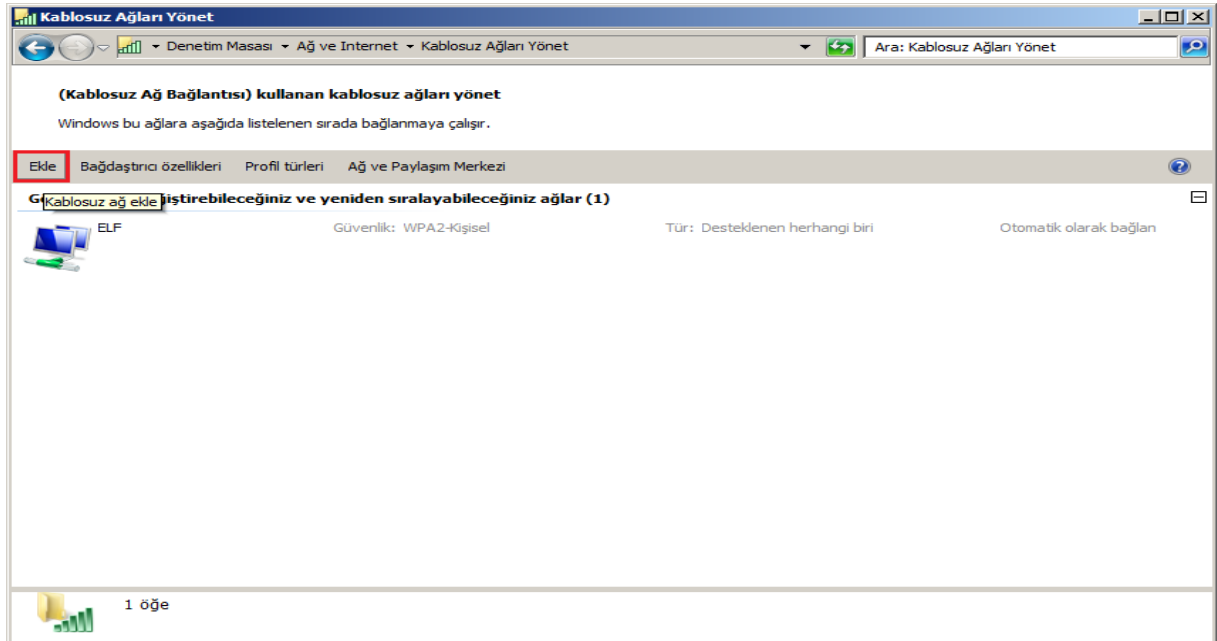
Kablosuz Ağları Yönet

Denetim Masası ▸ Ağ ve Internet ▸ Kablosuz Ağları Yönet

Ara: Kablosuz Ağları Yönet

(Kablosuz Ağ Bağlantısı) kullanan kablosuz ağları yönet

Windows bu ağlara aşağıda listelenen sırada bağlanmaya çalışır.

Ekle Bağdaştırıcı özellikleri Profil türleri Ağ ve Paylaşım Merkezi

G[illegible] Kablosuz ağ ekle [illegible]iştirebileceğiniz ve yeniden sıralayabileceğiniz ağlar (1)

ELF Güvenlik: WPA2-Kişisel Tür: Desteklenen herhangi biri Otomatik olarak bağlan

1 öğe